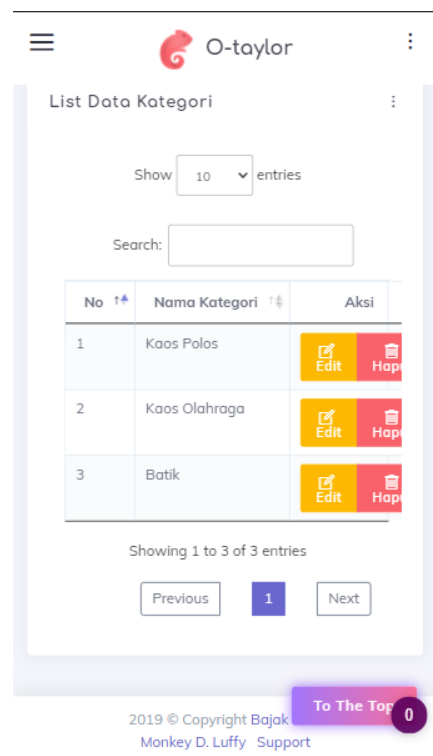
O-taylor

List Data Kategori

Show 10 entries

Search:

| No | Nama Kategori | Aksi |
|---|---|---|
| 1 | Kaos Polos | Edit Hap |
| 2 | Kaos Olahraga | Edit Hap |
| 3 | Batik | Edit Hap |

Showing 1 to 3 of 3 entries

Previous 1 Next

To The Top 0

2019 © Copyright Bajak Monkey D. Luffy Support